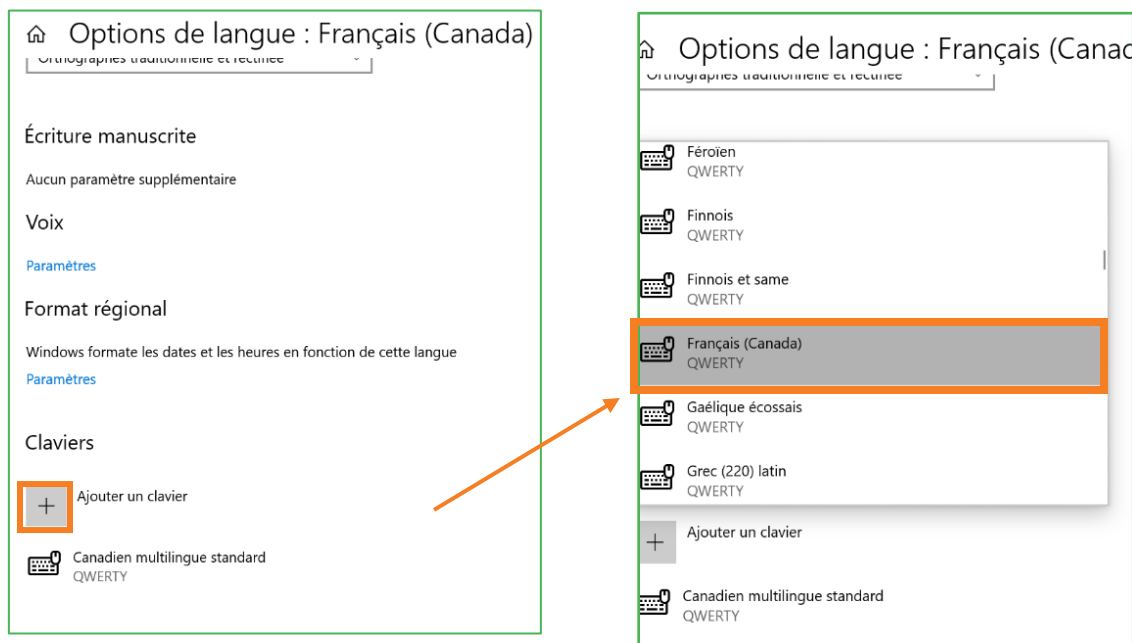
Options de langue : Français (Canada)

Orthographes traditionnelle et rectifiée

Écriture manuscrite

Aucun paramètre supplémentaire

Voix

Paramètres

Format régional

Windows formate les dates et les heures en fonction de cette langue

Paramètres

Claviers

+ Ajouter un clavier

Canadien multilingue standard
QWERTY

Options de langue : Français (Canad

Orthographes traditionnelle et rectifiée

Féroïen
QWERTY

Finnois
QWERTY

Finnois et same
QWERTY

Français (Canada)
QWERTY

Gaélique écossais
QWERTY

Grec (220) latin
QWERTY

+ Ajouter un clavier

Canadien multilingue standard
QWERTY